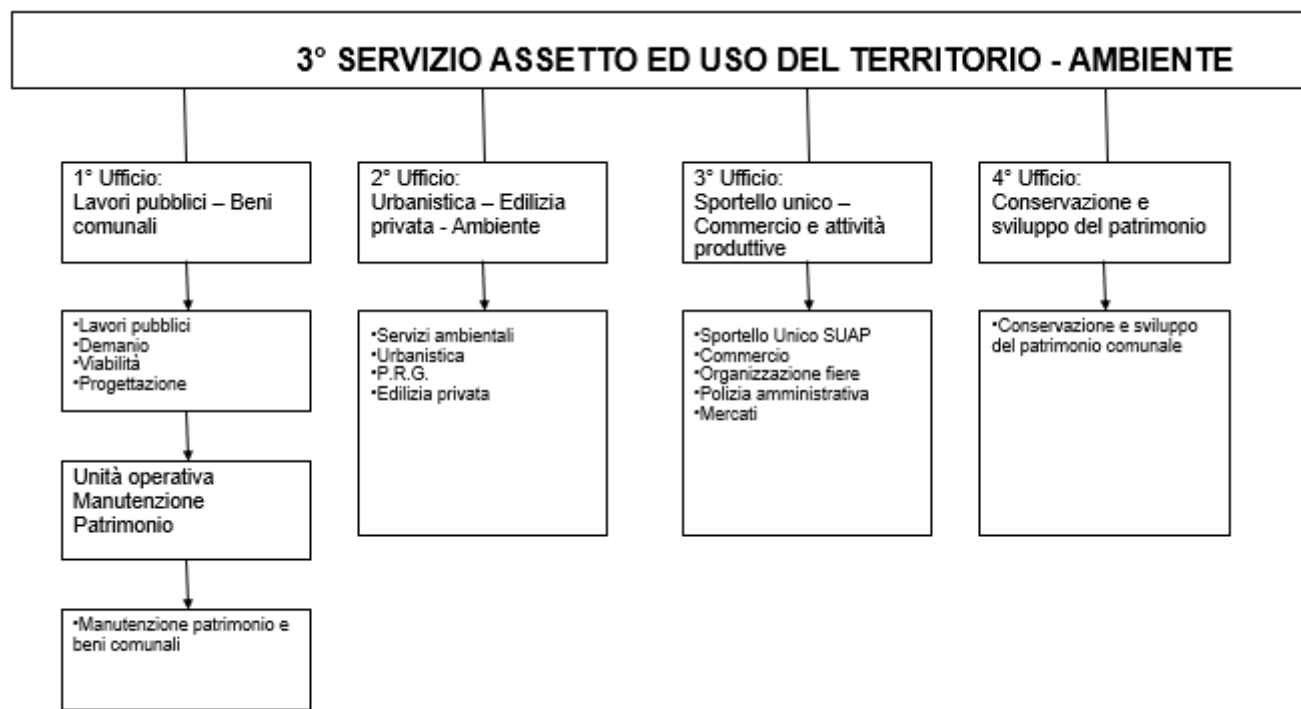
3° SERVIZIO ASSETTO ED USO DEL TERRITORIO - AMBIENTE

1° Ufficio:
Lavori pubblici – Beni comunali

•Lavori pubblici
•Demanio
•Viabilità
•Progettazione

Unità operativa Manutenzione Patrimonio

•Manutenzione patrimonio e beni comunali

2° Ufficio:
Urbanistica – Edilizia privata - Ambiente

•Servizi ambientali
•Urbanistica
•P.R.G.
•Edilizia privata

3° Ufficio:
Sportello unico – Commercio e attività produttive

•Sportello Unico SUAP
•Commercio
•Organizzazione fiere
•Polizia amministrativa
•Mercati

4° Ufficio:
Conservazione e sviluppo del patrimonio

•Conservazione e sviluppo del patrimonio comunale